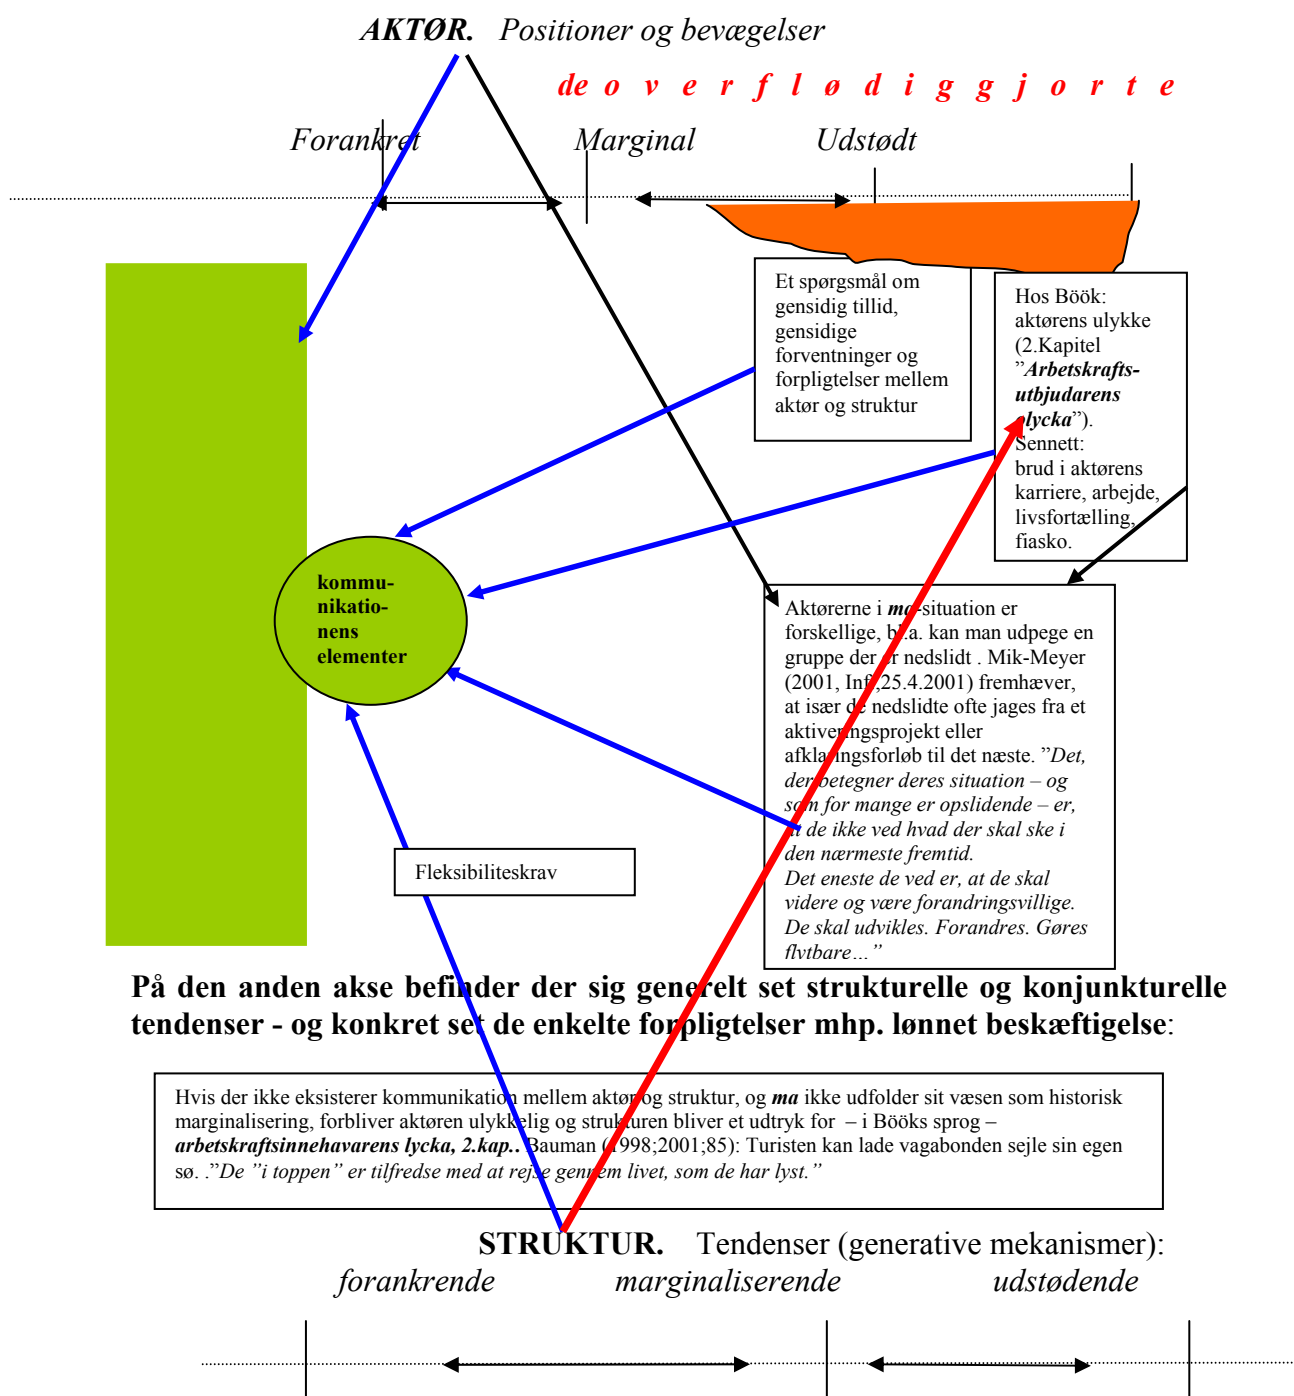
AKTØR. Positioner og bevægelser

de o v e r f l ø d i g g j o r t e

Forankret Marginal Udstødt

Et spørgsmål om gensidig tillid, gensidige forventninger og forpligtelser mellem aktør og struktur

Hos Böök: aktørens ulykke (2.Kapitel ”Arbetskrafts-utbjudarens lycka”). Sennett: brud i aktørens karriere, arbejde, livsfortælling, fiasko.

kommu-nikatio-nens elementer

Aktørerne i ma-situation er forskellige, bl.a. kan man udpege en gruppe der er nedslidt . Mik-Meyer (2001, Inf,25.4.2001) fremhæver, at især de nedslidte ofte jages fra et aktiveringsprojekt eller afklaringsforløb til det næste. ”Det, der betegner deres situation – og som for mange er opslidende – er, at de ikke ved hvad der skal ske i den nærmeste fremtid. Det eneste de ved er, at de skal videre og være forandringsvillige. De skal udvikles. Forandres. Gøres flytbare…”

Fleksibiliteskrav

På den anden akse befinder der sig generelt set strukturelle og konjunkturelle tendenser - og konkret set de enkelte forpligtelser mhp. lønnet beskæftigelse:

Hvis der ikke eksisterer kommunikation mellem aktør og struktur, og ma ikke udfolder sit væsen som historisk marginalisering, forbliver aktøren ulykkelig og strukturen bliver et udtryk for – i Bööks sprog – arbetskraftsinnehavarens lycka, 2.kap.. Bauman (1998;2001;85): Turisten kan lade vagabonden sejle sin egen sø. .”De ”i toppen” er tilfredse med at rejse gennem livet, som de har lyst.”

STRUKTUR. Tendenser (generative mekanismer):
forankrende marginaliserende udstødende